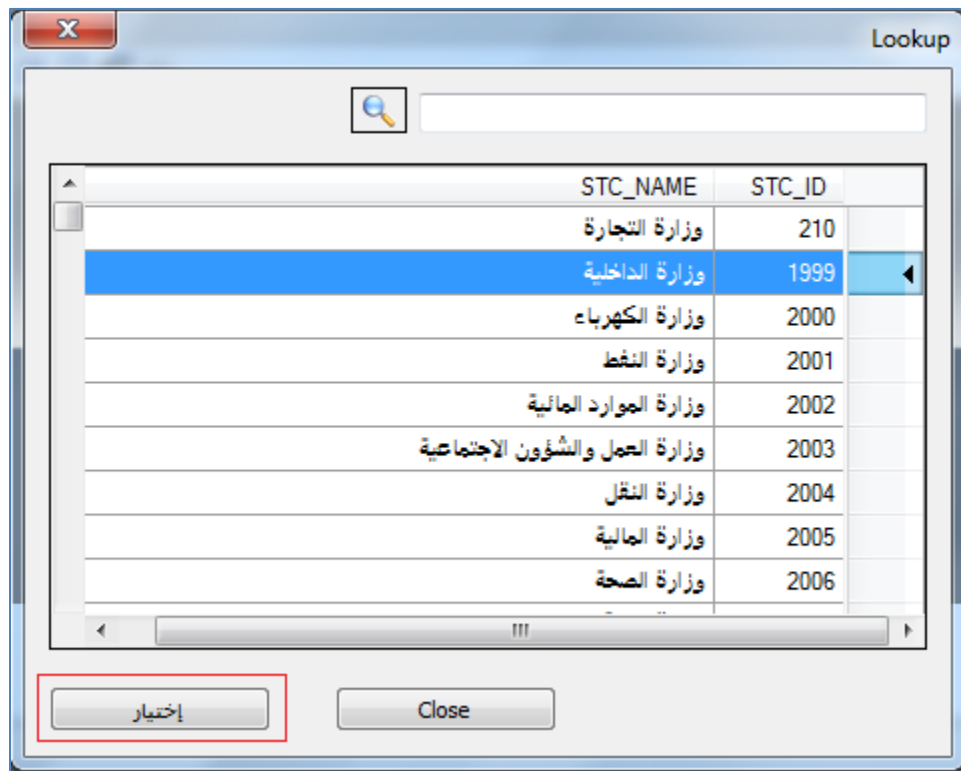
Lookup

| STC_ID | STC_NAME |
|---|---|
| 210 | وزارة التجارة |
| 1999 | وزارة الداخلية |
| 2000 | وزارة الكهرباء |
| 2001 | وزارة النفط |
| 2002 | وزارة الموارد المائية |
| 2003 | وزارة العمل والشؤون الاجتماعية |
| 2004 | وزارة النقل |
| 2005 | وزارة المالية |
| 2006 | وزارة الصحة |

إختيار

Close